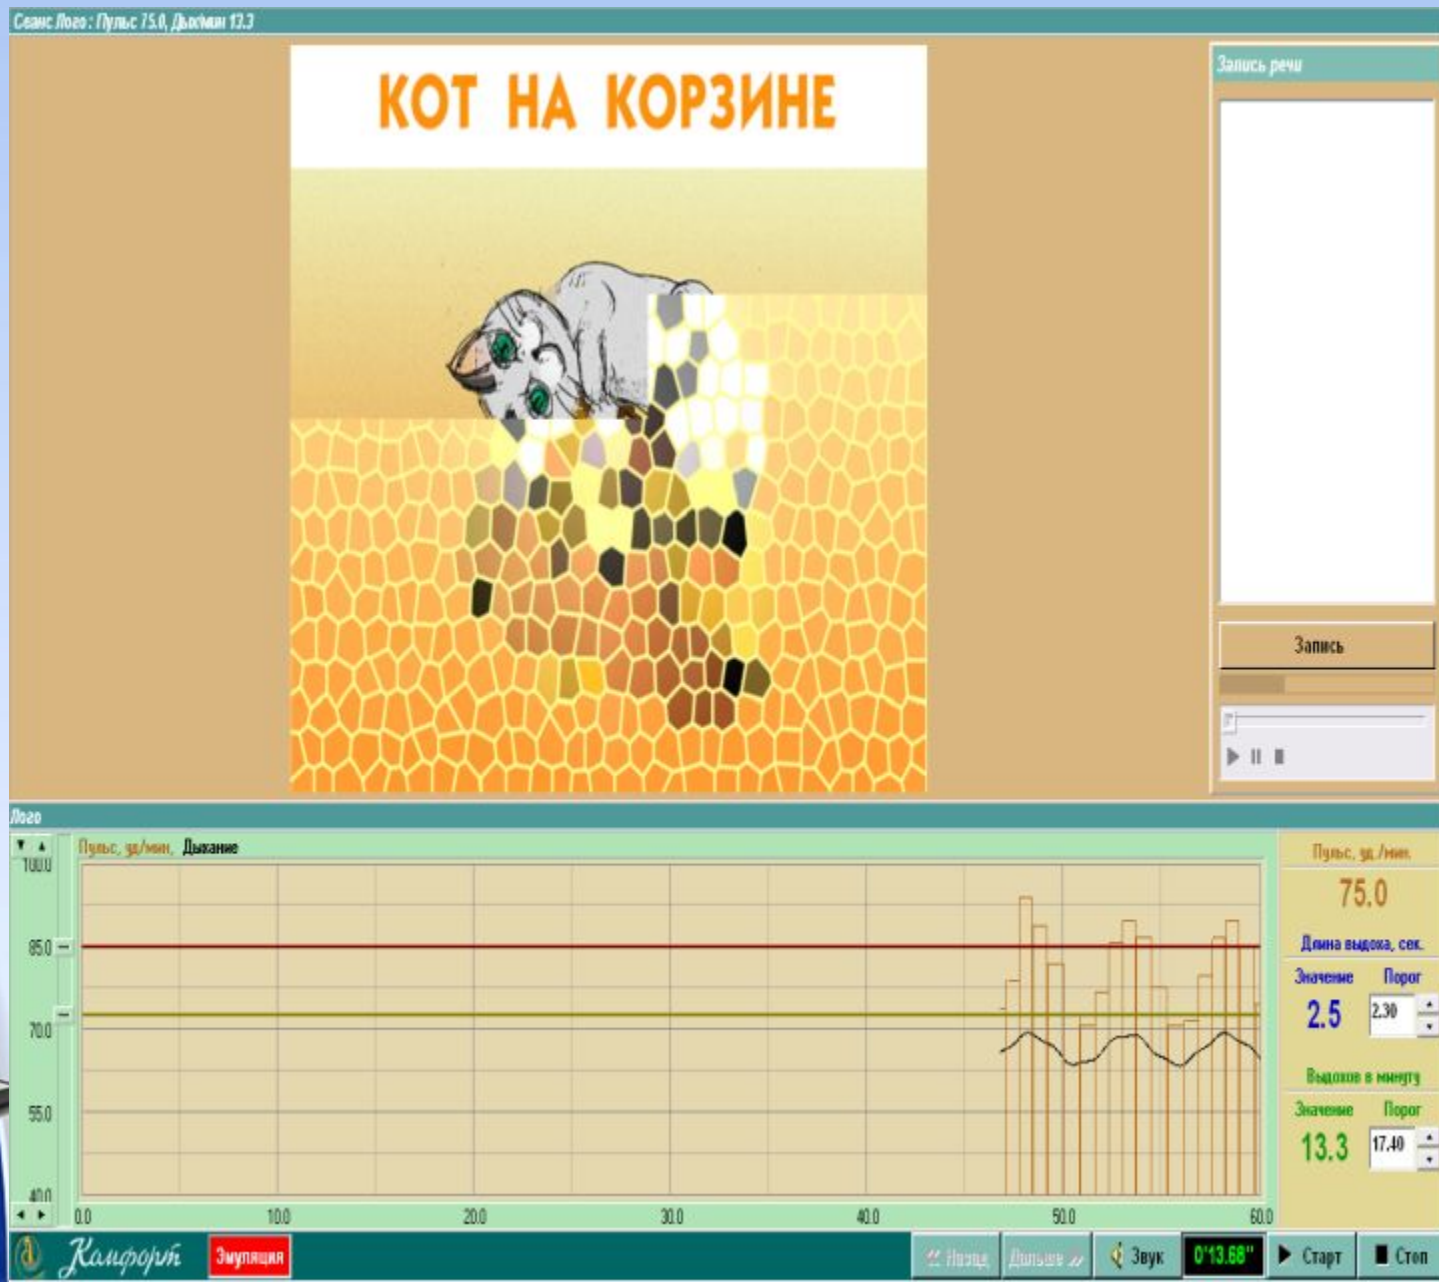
Сеанс Лого : Пульс 75.0, Дых/мин 13.3

КОТ НА КОРЗИНЕ

Запись речи

Запись

Лого

Пульс, уд/мин, Дыхание

100.0

85.0

70.0

55.0

40.0

0.0 10.0 20.0 30.0 40.0 50.0 60.0

Пульс, уд./мин.

75.0

Длина выдоха, сек.

Значение Порог

2.5 2.30

Выдохов в минуту

Значение Порог

13.3 17.40

Комфорт

Эмуляция

Назад Дальше Звук 0'13.68" Старт Стоп